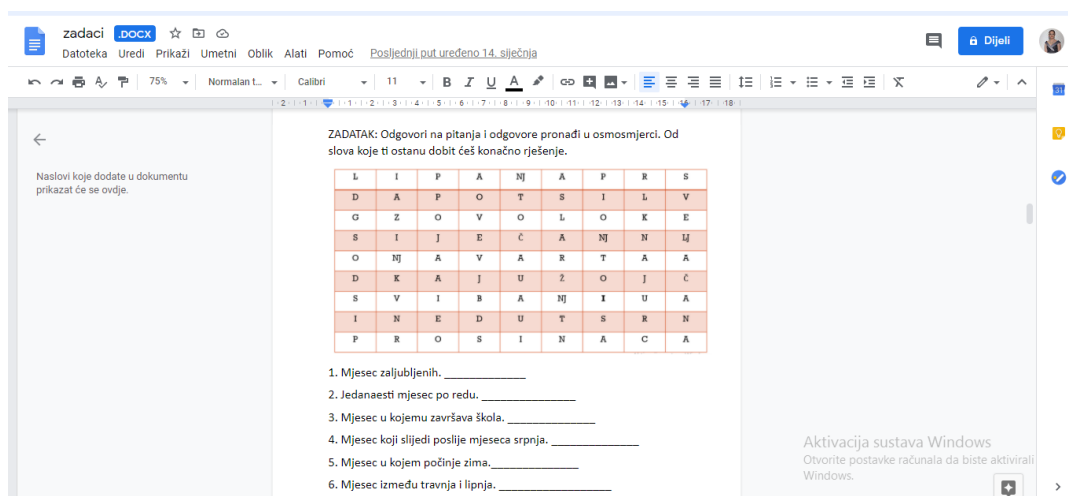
zadaci .DOCX

Datoteka Uredi Prikaži Umetni Oblik Alati Pomoć Posljednji put uređeno 14. siječnja

Dijeli

75% Normalan t... Calibri 11

B I U A

Naslovi koje dodate u dokumentu prikazat će se ovdje.

ZADATAK: Odgovori na pitanja i odgovore pronađi u osmosmjerci. Od slova koje ti ostanu dobit ćeš konačno rješenje.

| L | I | P | A | NJ | A | P | R | S |
|---|---|---|---|---|---|---|---|---|
| D | A | P | O | T | S | I | L | V |
| G | Z | O | V | O | L | O | K | E |
| S | I | J | E | Č | A | NJ | N | LJ |
| O | NJ | A | V | A | R | T | A | A |
| D | K | A | J | U | Ž | O | J | Č |
| S | V | I | B | A | NJ | I | U | A |
| I | N | E | D | U | T | S | R | N |
| P | R | O | S | I | N | A | C | A |

1. Mjesec zaljubljenih. _____________

2. Jedanaesti mjesec po redu. _______________

3. Mjesec u kojemu završava škola. ______________

4. Mjesec koji slijedi poslije mjeseca srpnja. ______________

5. Mjesec u kojem počinje zima.______________

6. Mjesec između travnja i lipnja. __________________

Aktivacija sustava Windows
Otvorite postavke računala da biste aktivirali Windows.